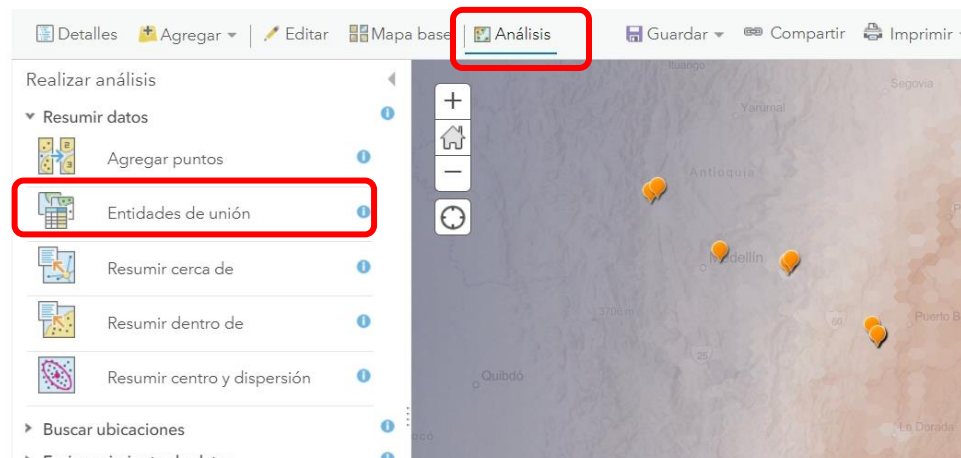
Detalles Agregar Editar Mapa base Análisis Guardar Compartir Imprimir

Realizar análisis

Resumir datos

Agregar puntos

Entidades de unión

Resumir cerca de

Resumir dentro de

Resumir centro y dispersión

Buscar ubicaciones

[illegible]

Ituango
Segovia
Yarumal
Antioquia
Medellín
3700 m
Puerto B
25
Quibdó
La Dorada